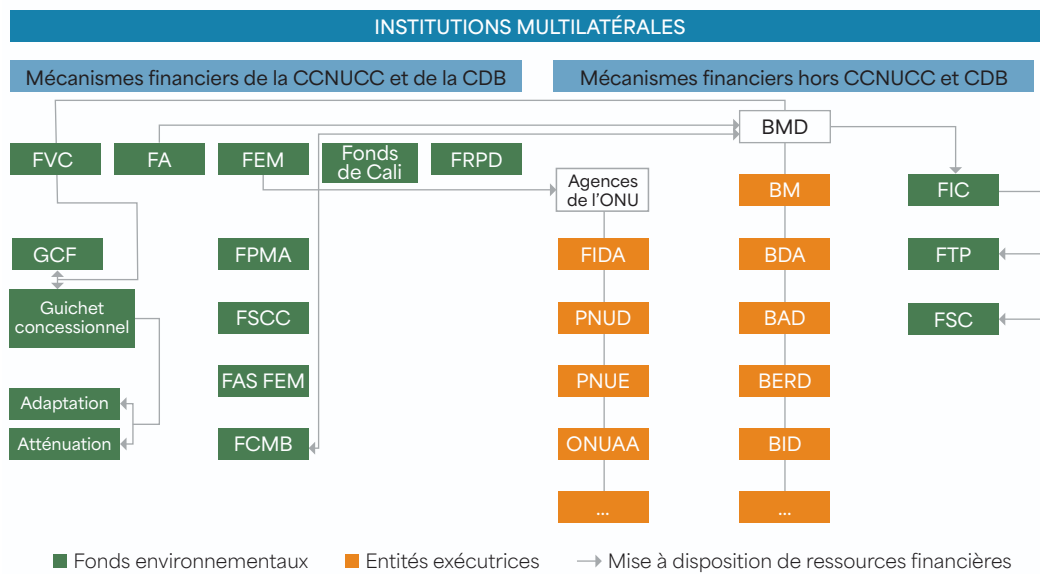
INSTITUTIONS MULTILATÉRALES

Mécanismes financiers de la CCNUCC et de la CDB

Mécanismes financiers hors CCNUCC et CDB

FVC

FA

FEM

Fonds de Cali

FRPD

BMD

Agences de l'ONU

BM

FIC

GCF

FPMA

FIDA

BDA

FTP

Guichet concessionnel

FSCC

PNUD

BAD

FSC

Adaptation

FAS FEM

PNUE

BERD

Atténuation

FCMB

ONUAA

BID

...

...

Fonds environnementaux

Entités exécutrices

Mise à disposition de ressources financières